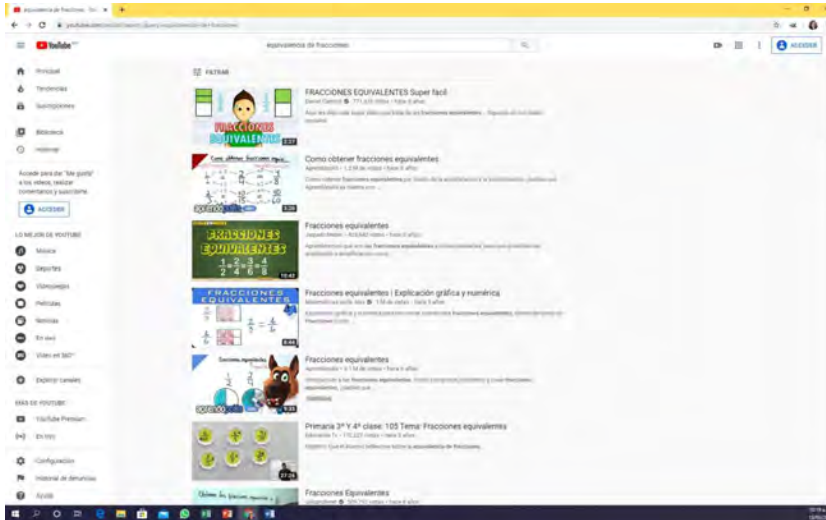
equivalencia de fracciones - You

YouTube

equivalencia de fracciones

ACCEDER

Principal
Tendencias
Suscripciones
Biblioteca
Historial

Accede para dar "Me gusta" a tus vídeos, realizar comentarios y suscribirte.

ACCEDER

LO MEJOR DE YOUTUBE
Música
Deportes
Videojuegos
Películas
Noticias
En vivo
Vídeo en 360°

Explorar canales

MÁS DE YOUTUBE
YouTube Premium
En vivo

Configuración
Historial de denuncias
Ayuda

FILTRAR

FRACCIONES EQUIVALENTES
2:17
FRACCIONES EQUIVALENTES Super facil
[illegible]

Como obtener fracciones equivalentes
5:26
Como obtener fracciones equivalentes
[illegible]

FRACCIONES EQUIVALENTES
$\frac{1}{2}=\frac{2}{4}=\frac{3}{6}=\frac{4}{8}$
10:42
Fracciones equivalentes
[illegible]

FRACCIONES EQUIVALENTES
6:44
Fracciones equivalentes | Explicación gráfica y numérica
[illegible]

Fracciones equivalentes
9:33
Fracciones equivalentes
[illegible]

27:28
Primaria 3º Y 4º clase: 105 Tema: Fracciones equivalentes
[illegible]

Fracciones Equivalentes
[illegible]